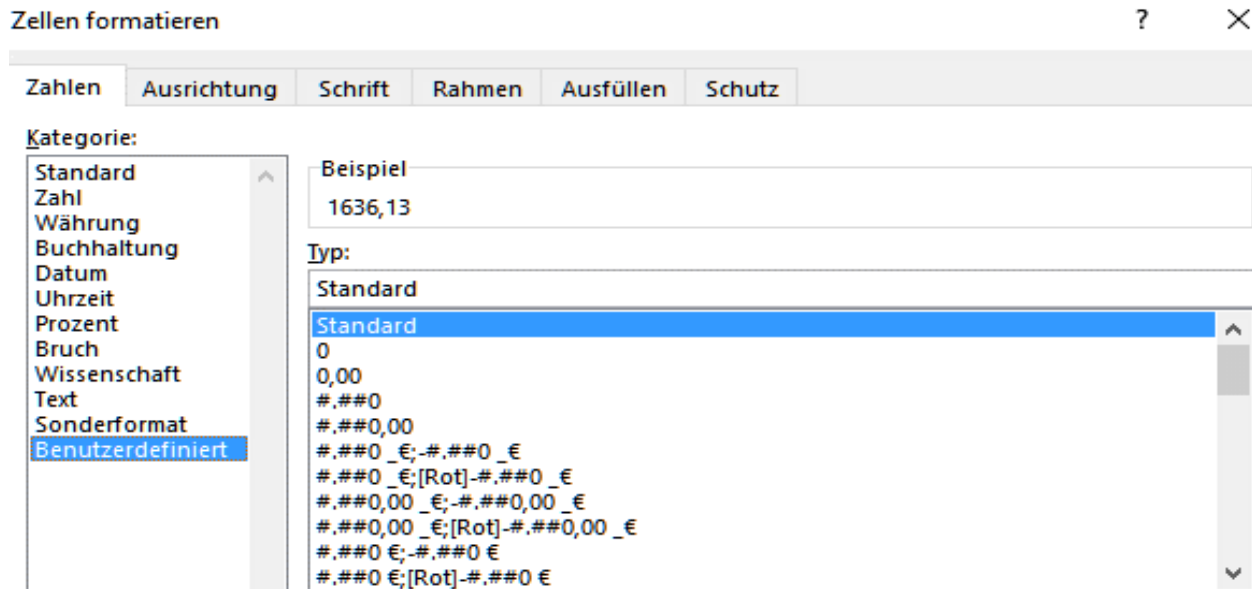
Zellen formatieren

?

Zahlen | Ausrichtung | Schrift | Rahmen | Ausfüllen | Schutz

Kategorie:

Standard
Zahl
Währung
Buchhaltung
Datum
Uhrzeit
Prozent
Bruch
Wissenschaft
Text
Sonderformat
Benutzerdefiniert

Beispiel
1636,13

Typ:
Standard

Standard
0
0,00
#.##0
#.##0,00
#.##0 _€;-#.##0 _€
#.##0 _€;[Rot]-#.##0 _€
#.##0,00 _€;-#.##0,00 _€
#.##0,00 _€;[Rot]-#.##0,00 _€
#.##0 €;-#.##0 €
#.##0 €;[Rot]-#.##0 €